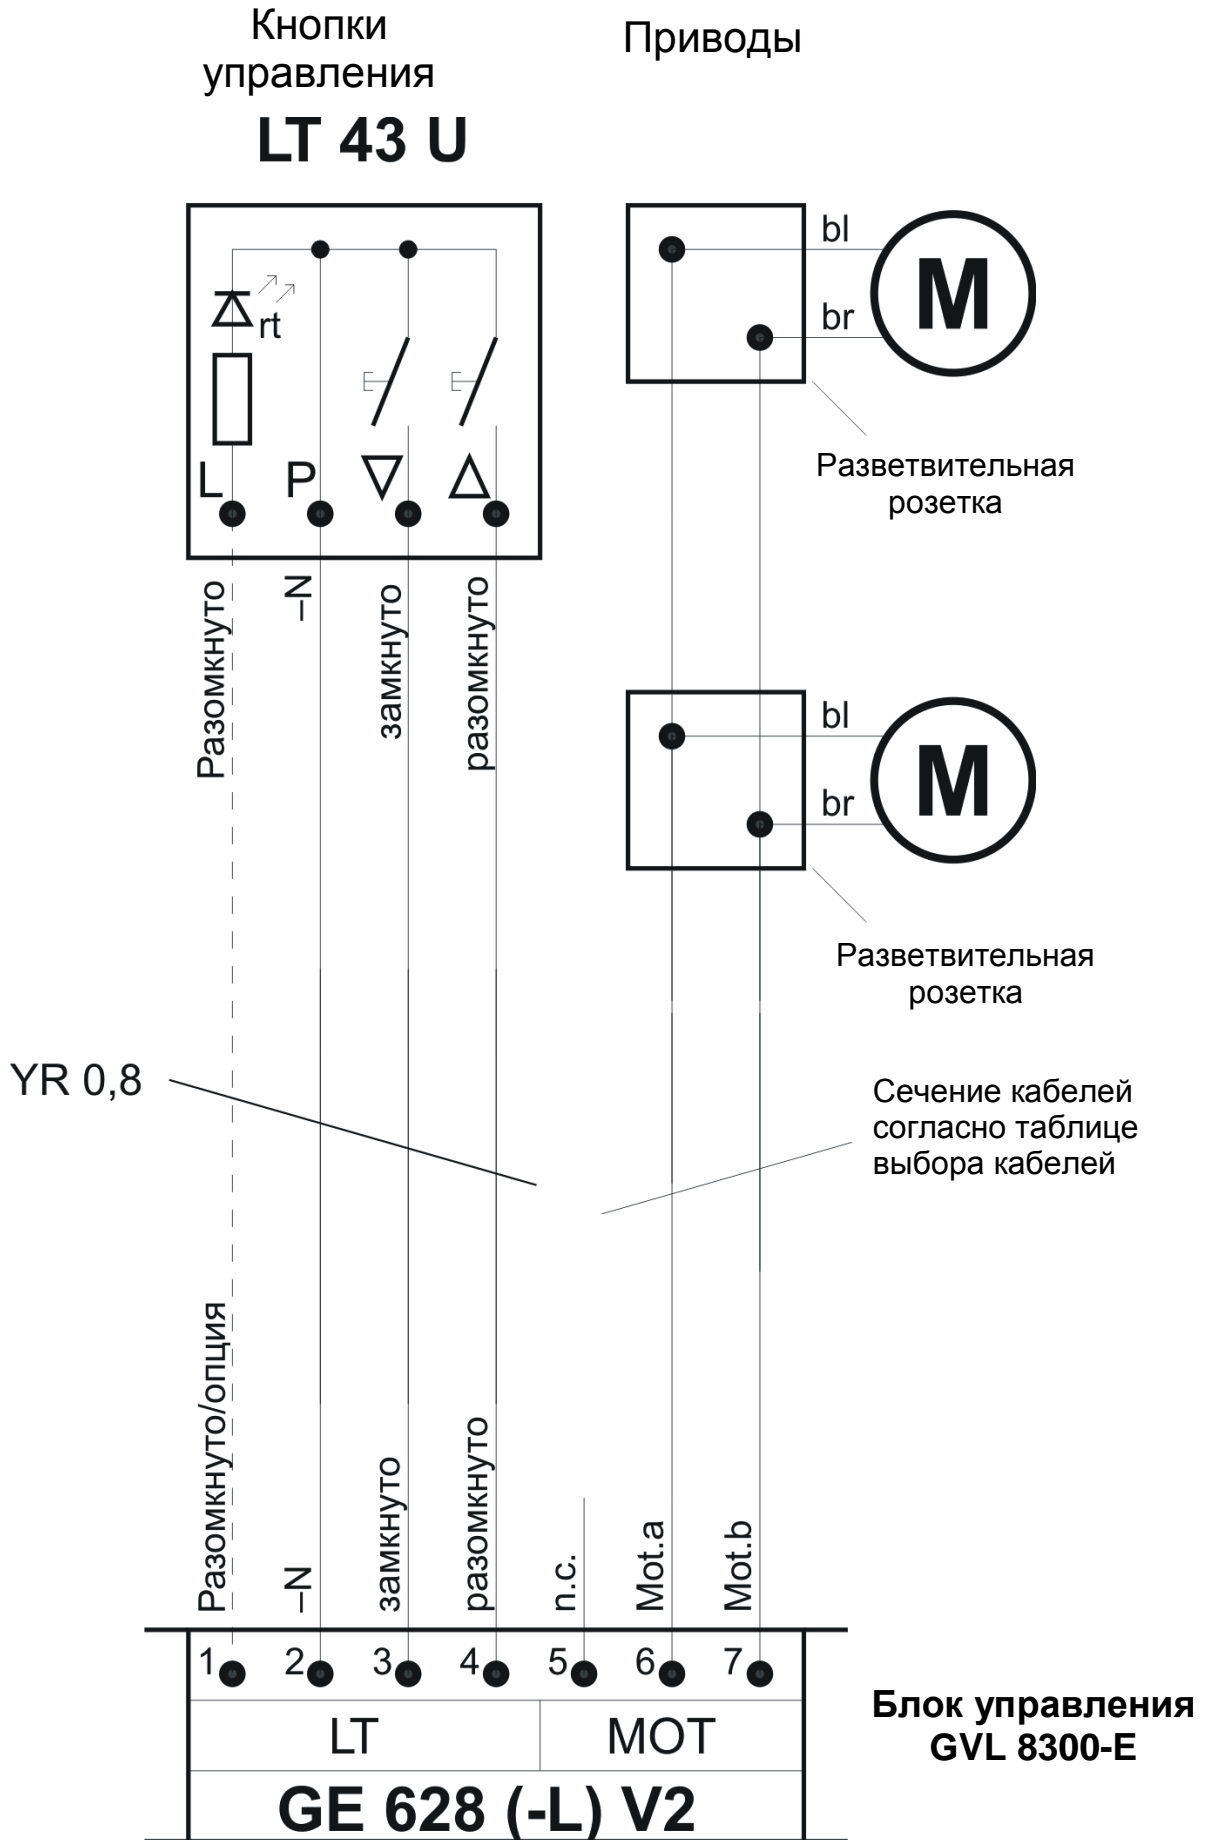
Кнопки управления

Приводы

LT 43 U

rt

L P ▽ △

bl

M

br

Разветвительная розетка

Разомкнуто

–N

замкнуто

разомкнуто

bl

M

br

Разветвительная розетка

YR 0,8

Сечение кабелей согласно таблице выбора кабелей

Разомкнуто/опция

–N

замкнуто

разомкнуто

n.c.

Mot.a

Mot.b

1 2 3 4 5 6 7

LT

MOT

GE 628 (-L) V2

Блок управления GVL 8300-E